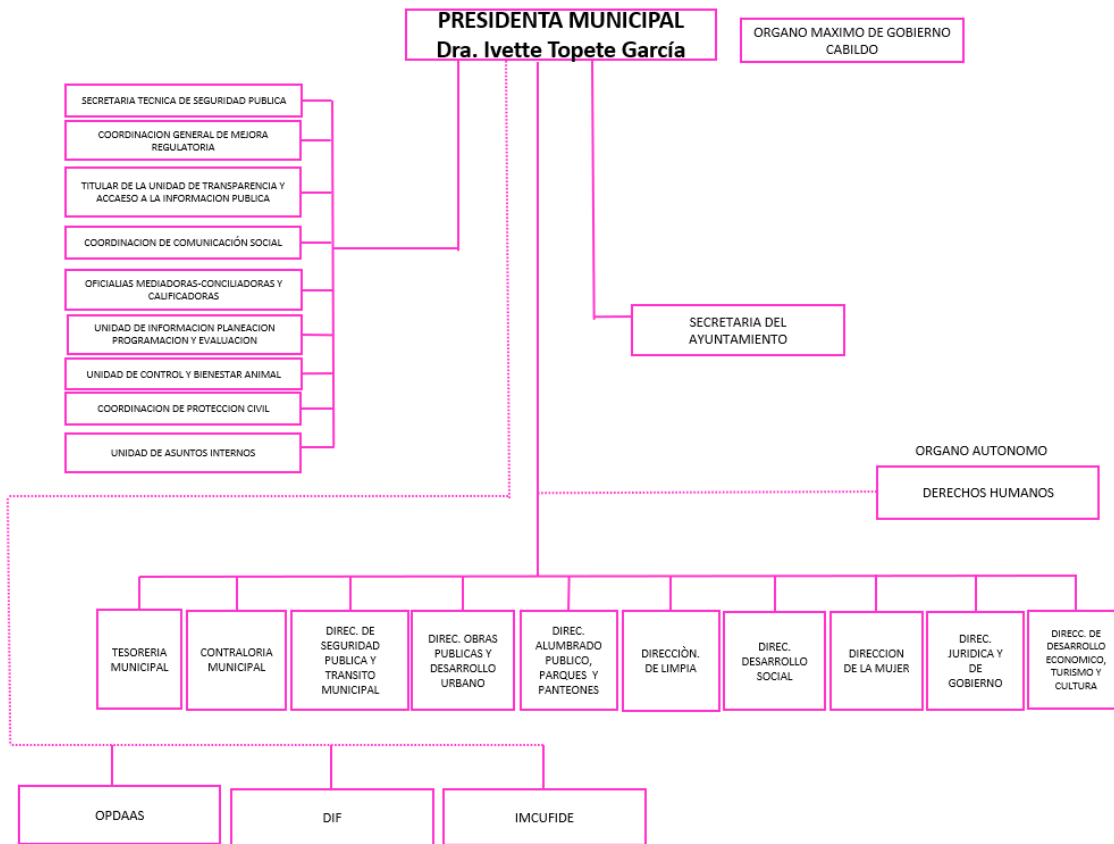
PRESIDENTA MUNICIPAL
Dra. Ivette Topete García

ORGANO MAXIMO DE GOBIERNO
CABILDO

SECRETARIA TECNICA DE SEGURIDAD PUBLICA

COORDINACION GENERAL DE MEJORA REGULATORIA

TITULAR DE LA UNIDAD DE TRANSPARENCIA Y ACCAESO A LA INFORMACION PUBLICA

COORDINACION DE COMUNICACIÓN SOCIAL

OFICIALIAS MEDIADORAS-CONCILIADORAS Y CALIFICADORAS

UNIDAD DE INFORMACION PLANEACION PROGRAMACION Y EVALUACION

UNIDAD DE CONTROL Y BIENESTAR ANIMAL

COORDINACION DE PROTECCION CIVIL

UNIDAD DE ASUNTOS INTERNOS

SECRETARIA DEL AYUNTAMIENTO

ORGANO AUTONOMO

DERECHOS HUMANOS

TESORERIA MUNICIPAL

CONTRALORIA MUNICIPAL

DIREC. DE SEGURIDAD PUBLICA Y TRANSITO MUNICIPAL

DIREC. OBRAS PUBLICAS Y DESARROLLO URBANO

DIREC. ALUMBRADO PUBLICO, PARQUES Y PANTEONES

DIRECCIÒN. DE LIMPIA

DIREC. DESARROLLO SOCIAL

DIRECCION DE LA MUJER

DIREC. JURIDICA Y DE GOBIERNO

DIRECC. DE DESARROLLO ECONOMICO, TURISMO Y CULTURA

OPDAAS

DIF

IMCUFIDE